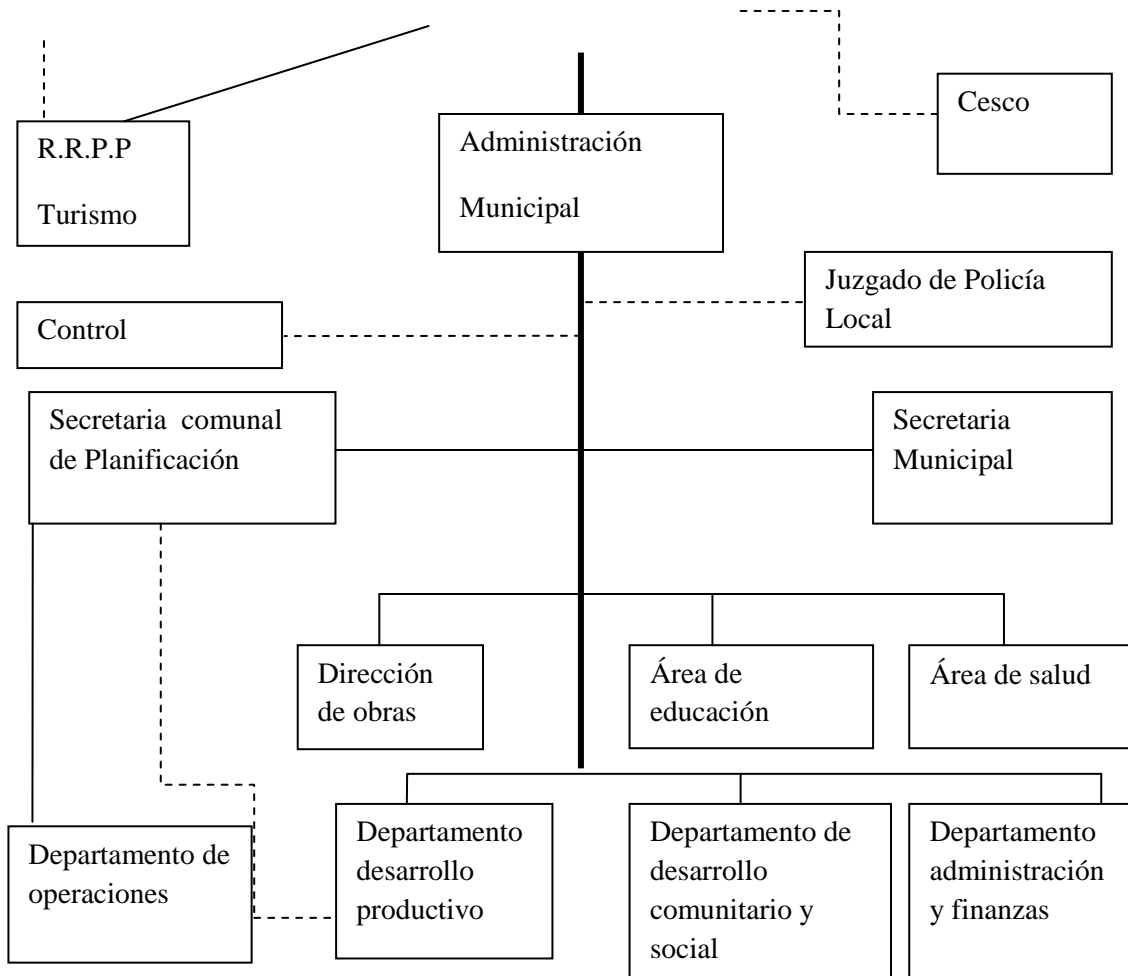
Cesco

R.R.P.P

Turismo

Administración

Municipal

Juzgado de Policía Local

Control

Secretaria comunal de Planificación

Secretaria Municipal

Dirección de obras

Área de educación

Área de salud

Departamento de operaciones

Departamento desarrollo productivo

Departamento de desarrollo comunitario y social

Departamento administración y finanzas